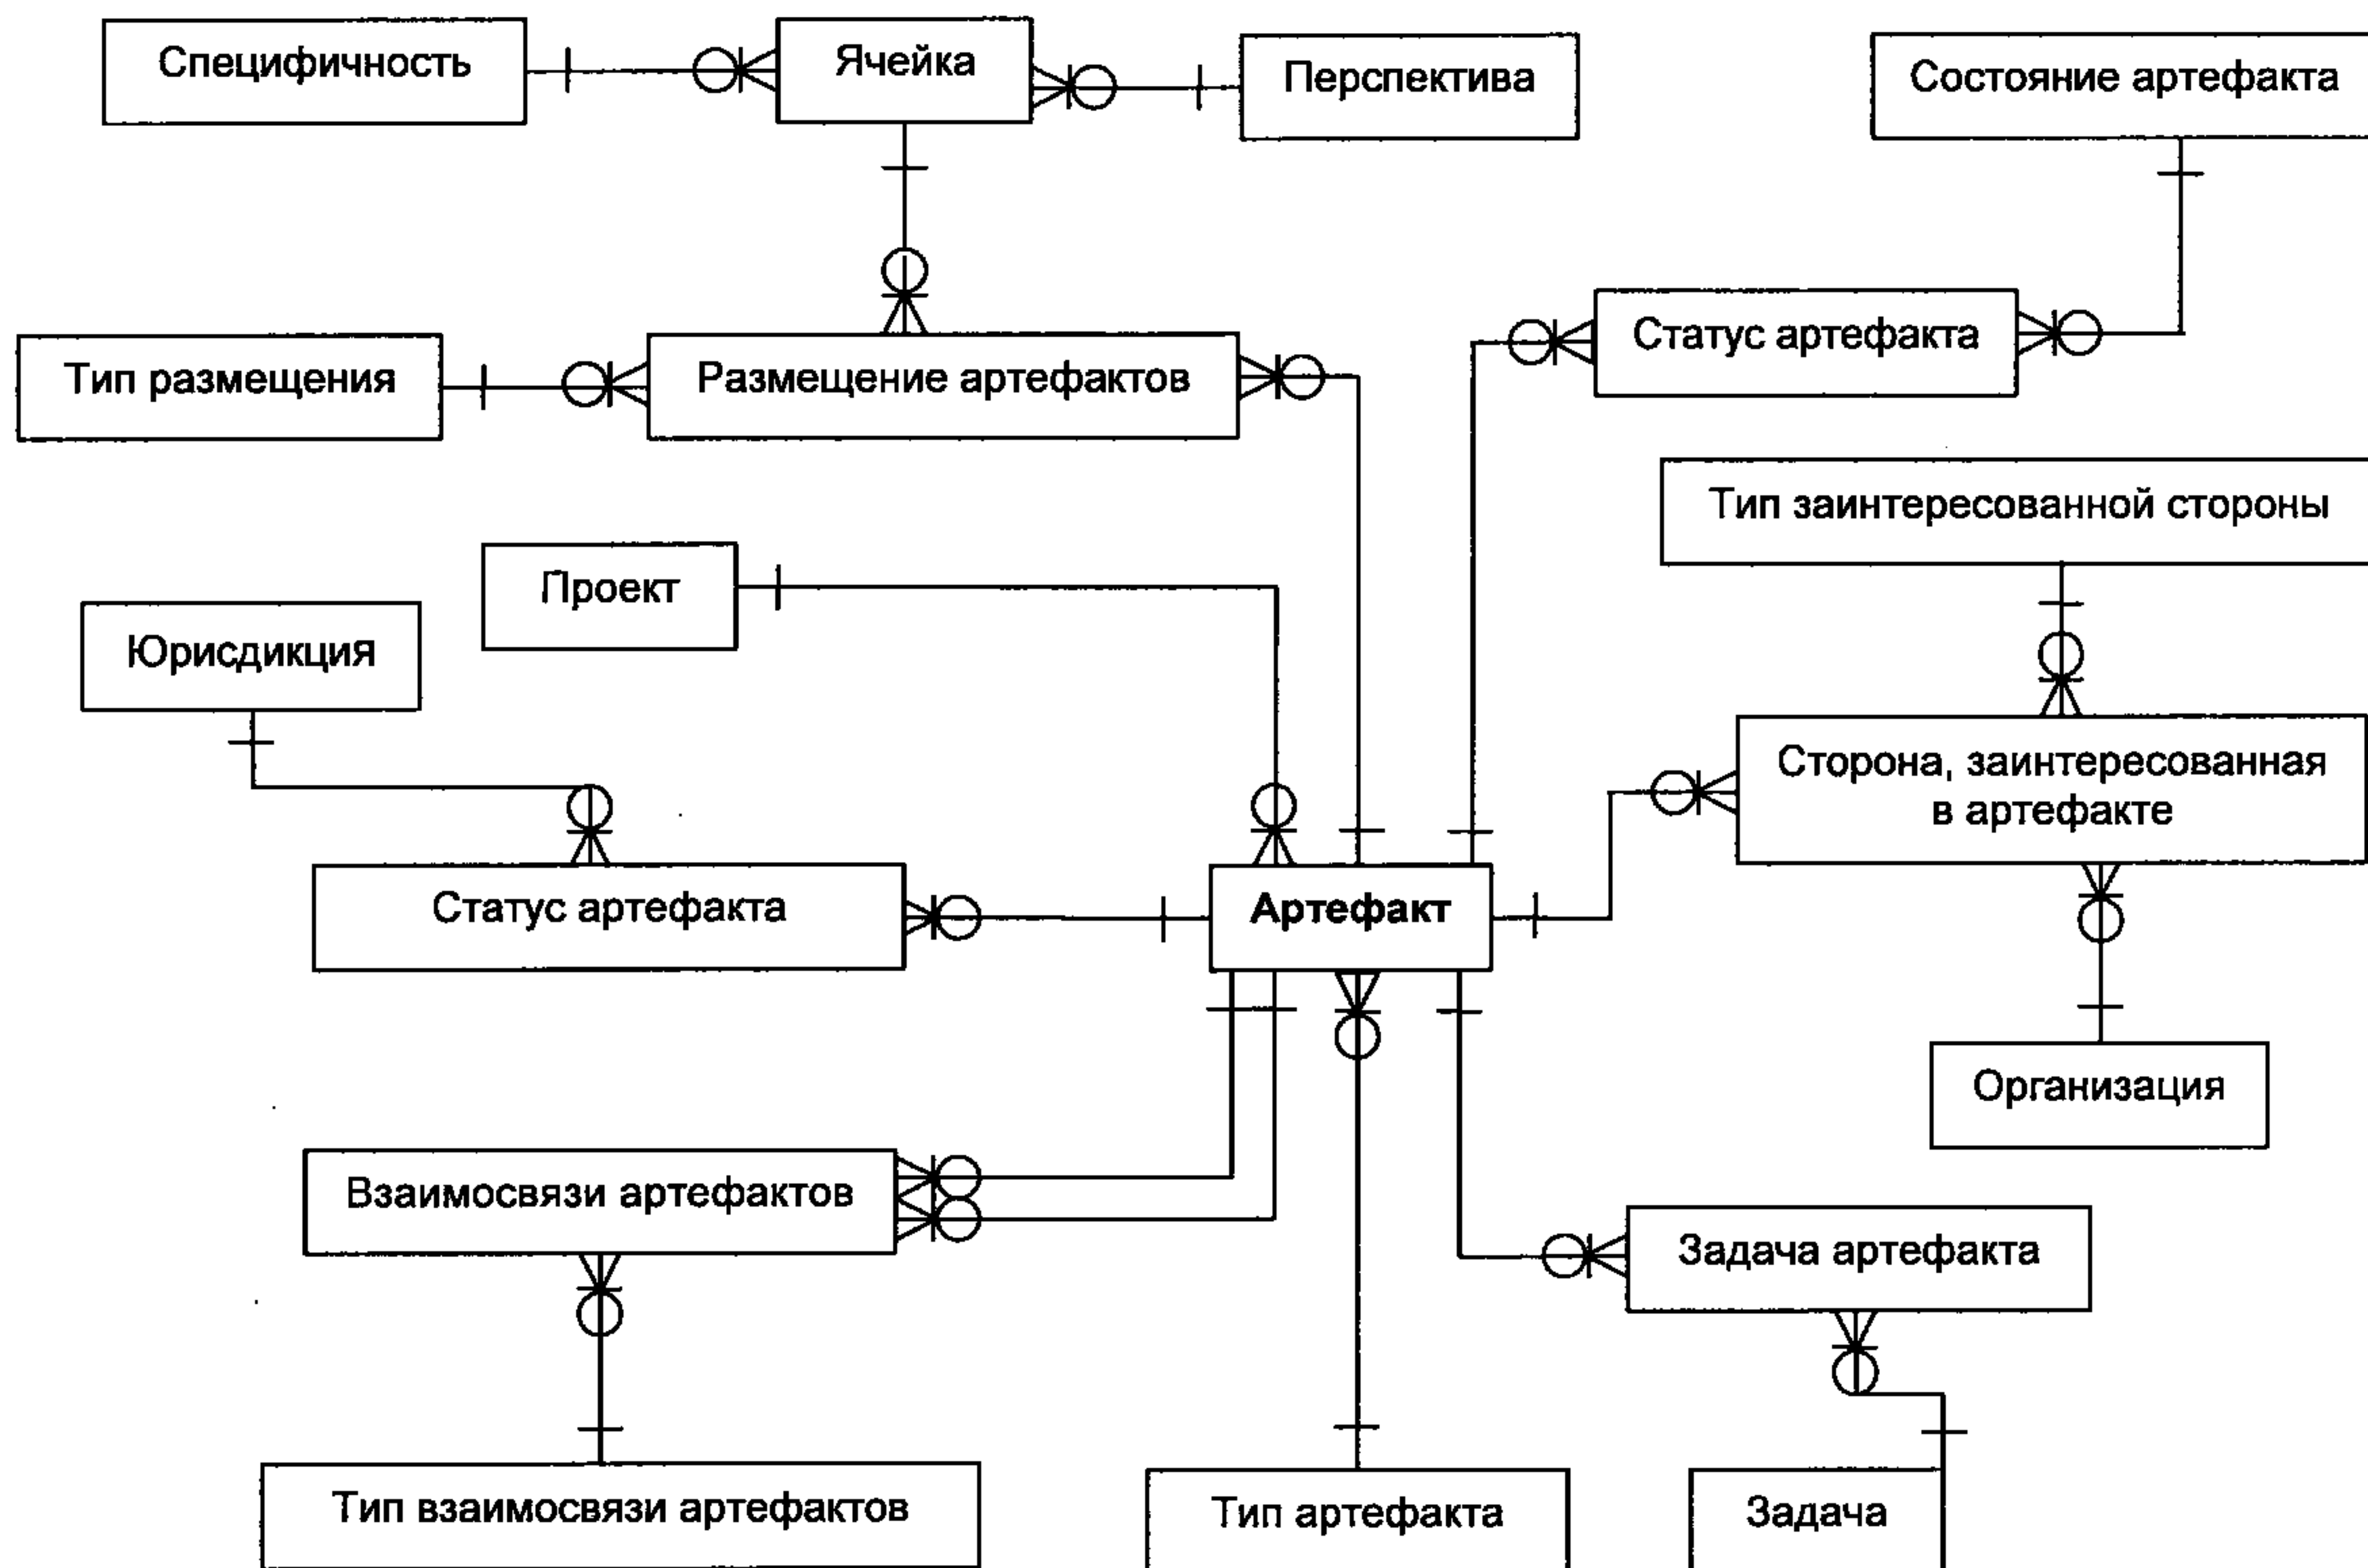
Специфичность

Ячейка

Перспектива

Состояние артефакта

Статус артефакта

Тип размещения

Размещение артефактов

Тип заинтересованной стороны

Проект

Юрисдикция

Сторона, заинтересованная в артефакте

Статус артефакта

Артефакт

Организация

Взаимосвязи артефактов

Задача артефакта

Тип взаимосвязи артефактов

Тип артефакта

Задача